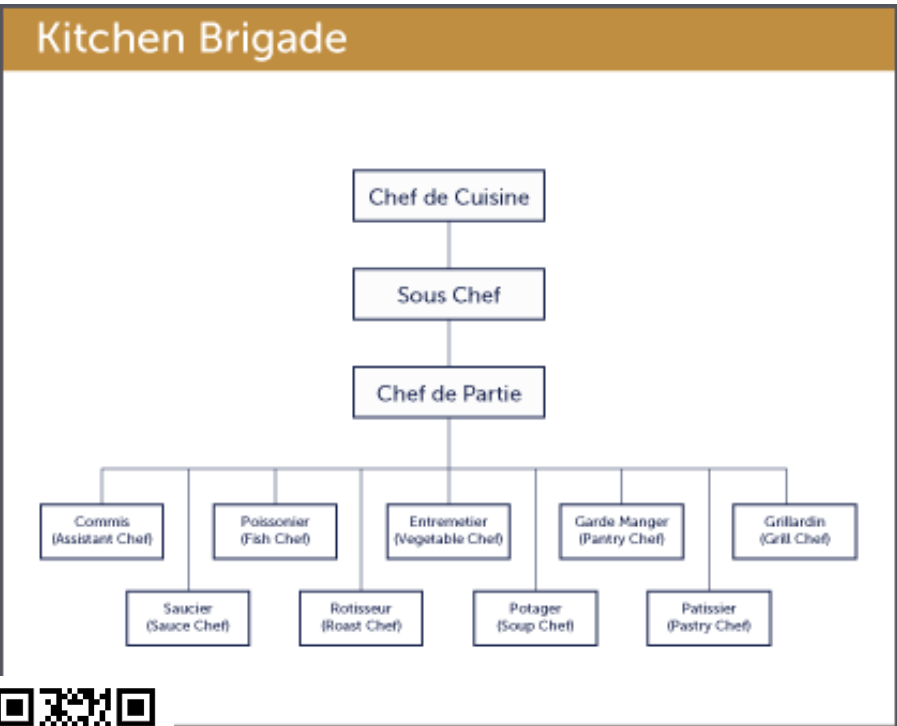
Kitchen Brigade

Chef de Cuisine

Sous Chef

Chef de Partie

Commis (Assistant Chef)

Poissonier (Fish Chef)

Entremetier (Vegetable Chef)

Garde Manger (Pantry Chef)

Grillardin (Grill Chef)

Saucier (Sauce Chef)

Rotisseur (Roast Chef)

Potager (Soup Chef)

Patissier (Pastry Chef)